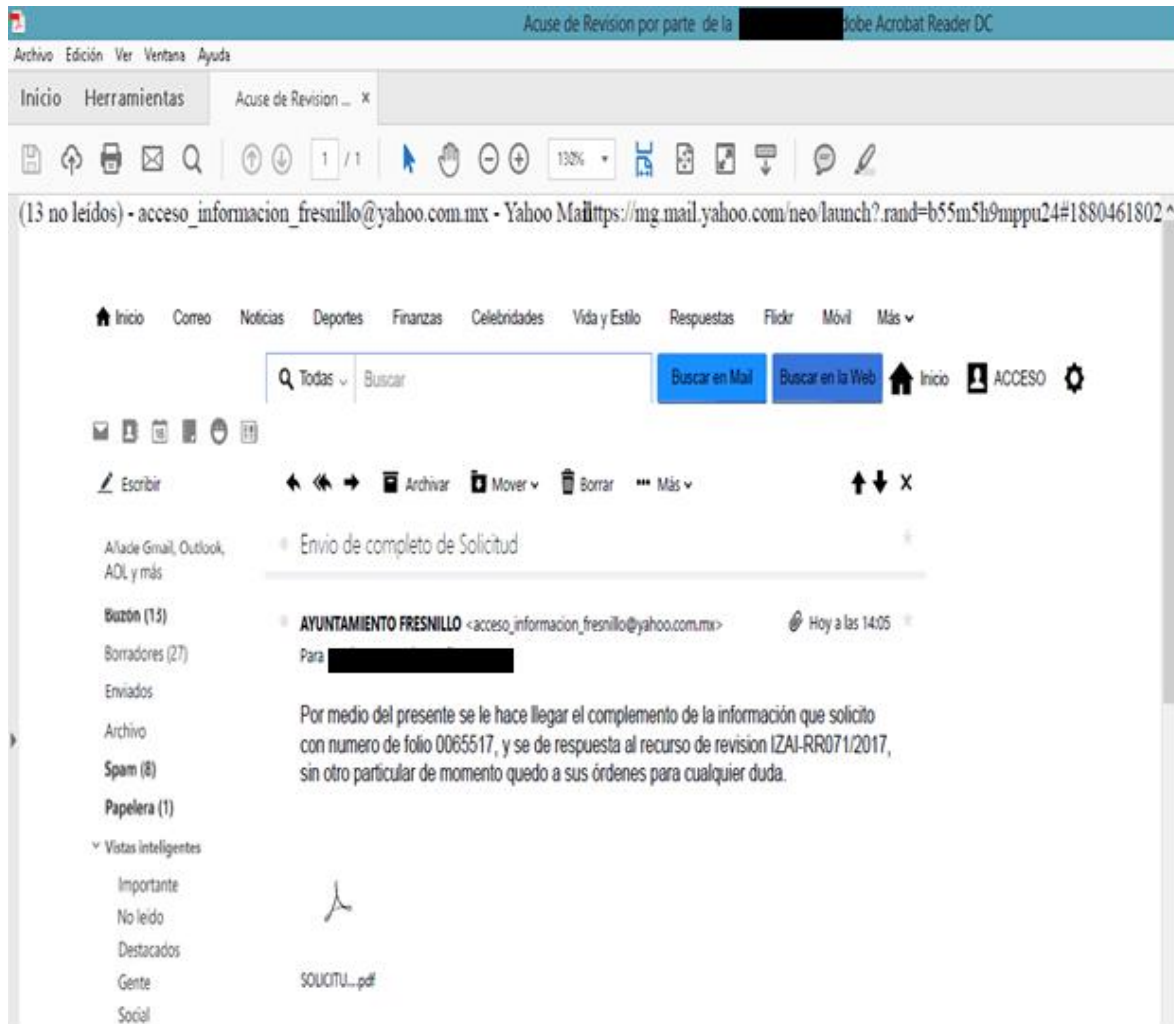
Acuse de Revision por parte de la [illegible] dobe Acrobat Reader DC

Archivo Edición Ver Ventana Ayuda

Inicio Herramientas Acuse de Revision ... ×

1 / 1 130%

(13 no leídos) - acceso_informacion_fresnillo@yahoo.com.mx - Yahoo Mailttps://mg.mail.yahoo.com/neo/launch?.rand=b55m5h9mppu24#1880461802

Inicio Correo Noticias Deportes Finanzas Celebridades Vida y Estilo Respuestas Flickr Móvil Más

Todas Buscar Buscar en Mail Buscar en la Web Inicio ACCESO

Escribir

Archivar Mover Borrar Más

Añade Gmail, Outlook, AOL y más

Buzón (13)

Borradores (27)

Enviados

Archivo

Spam (8)

Papelera (1)

Vistas inteligentes

Importante

No leído

Destacados

Gente

Social

Envio de completo de Solicitud

AYUNTAMIENTO FRESNILLO <acceso_informacion_fresnillo@yahoo.com.mx> Hoy a las 14:05

Para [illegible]

Por medio del presente se le hace llegar el complemento de la información que solicito con numero de folio 0065517, y se de respuesta al recurso de revision IZAI-RR071/2017, sin otro particular de momento quedo a sus órdenes para cualquier duda.

SOLICITU....pdf